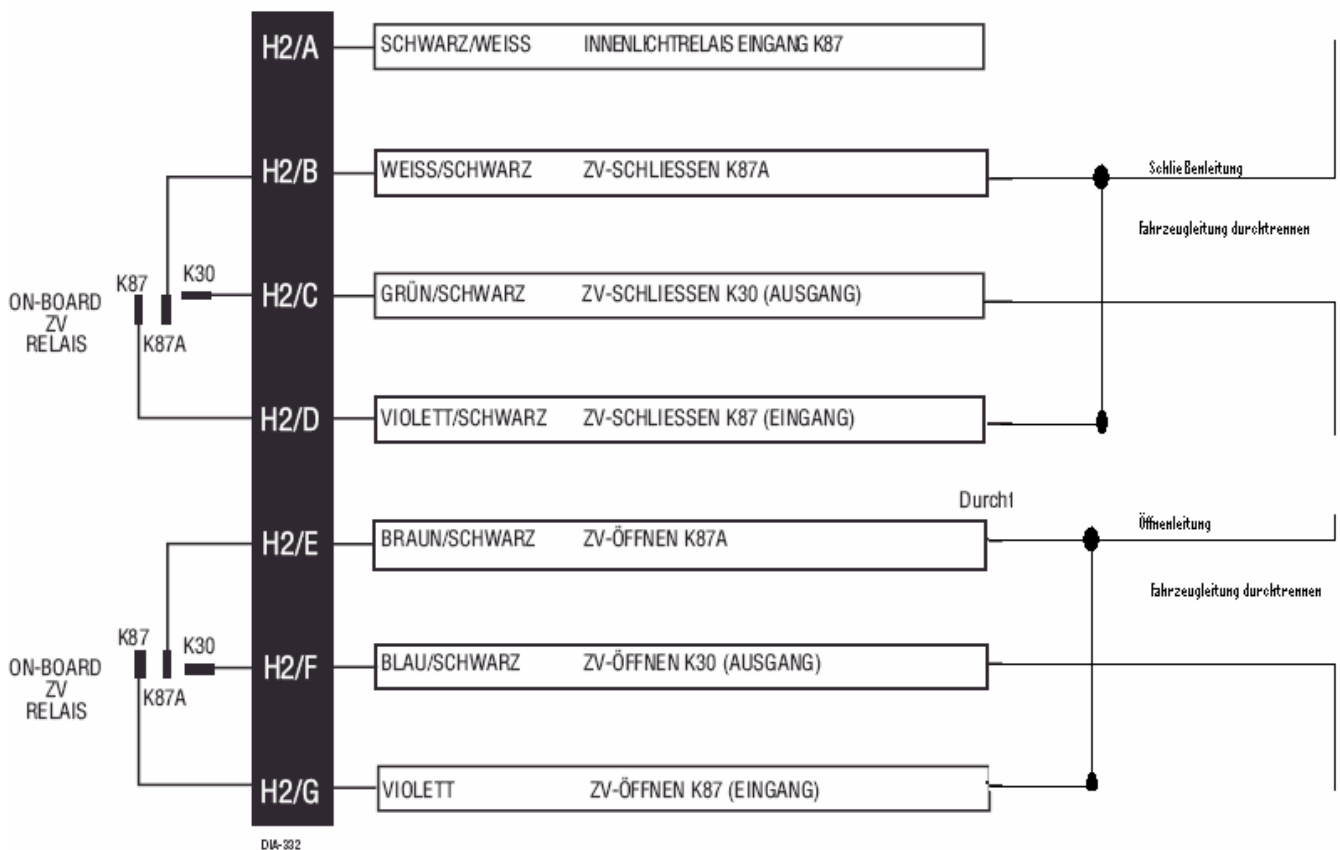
H2/A
SCHWARZ/WEISS INNENLICHTRELAIS EINGANG K87

H2/B
WEISS/SCHWARZ ZV-SCHLIESSEN K87A
Schließleitung

Fahrzeugleitung durchtrennen

K87
K30
ON-BOARD ZV RELAIS
K87A
H2/C
GRÜN/SCHWARZ ZV-SCHLIESSEN K30 (AUSGANG)

H2/D
VIOLETT/SCHWARZ ZV-SCHLIESSEN K87 (EINGANG)

Durch1

H2/E
BRAUN/SCHWARZ ZV-ÖFFNEN K87A
Öffnenleitung

Fahrzeugleitung durchtrennen

K87
K30
ON-BOARD ZV RELAIS
K87A
H2/F
BLAU/SCHWARZ ZV-ÖFFNEN K30 (AUSGANG)

H2/G
VIOLETT ZV-ÖFFNEN K87 (EINGANG)

DIA-332